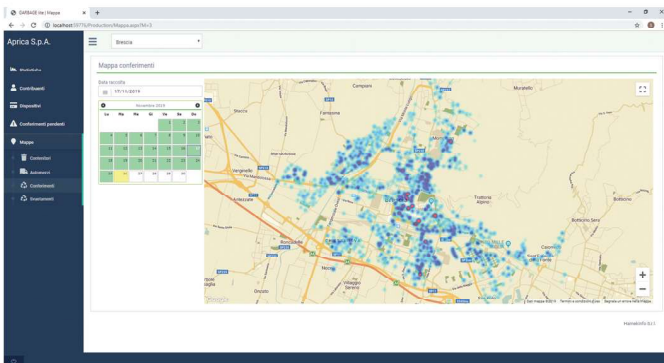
GARBAGE lite | Mappa
localhost:39775/Production/Mappa.aspx?M=3

Aprica S.p.A.

Brescia

Contribuenti
Dispositivi
Conferimenti pendenti
Mappe
Contenitori
Automezzi
Conferimenti
Svuotamenti

Mappa conferimenti

Data raccolta
17/11/2019

Novembre 2019

| Lu | Ma | Me | Gi | Ve | Sa | Do |
|---|---|---|---|---|---|---|
| | | | | 1 | 2 | 3 |
| 4 | 5 | 6 | 7 | 8 | 9 | 10 |
| 11 | 12 | 13 | 14 | 15 | 16 | 17 |
| 18 | 19 | 20 | 21 | 22 | 23 | 24 |
| 25 | 26 | 27 | 28 | 29 | 30 | |

Campiani
Muratello
Fantasina
Botticino Sera
Botticino
Caionvico
Roncadelle
Villaggio Sereno
Noce
Brescia
Google
Dati mappa ©2019 Termini e condizioni d'uso Segnala un errore nella mappa

MapnetInfo S.r.l.